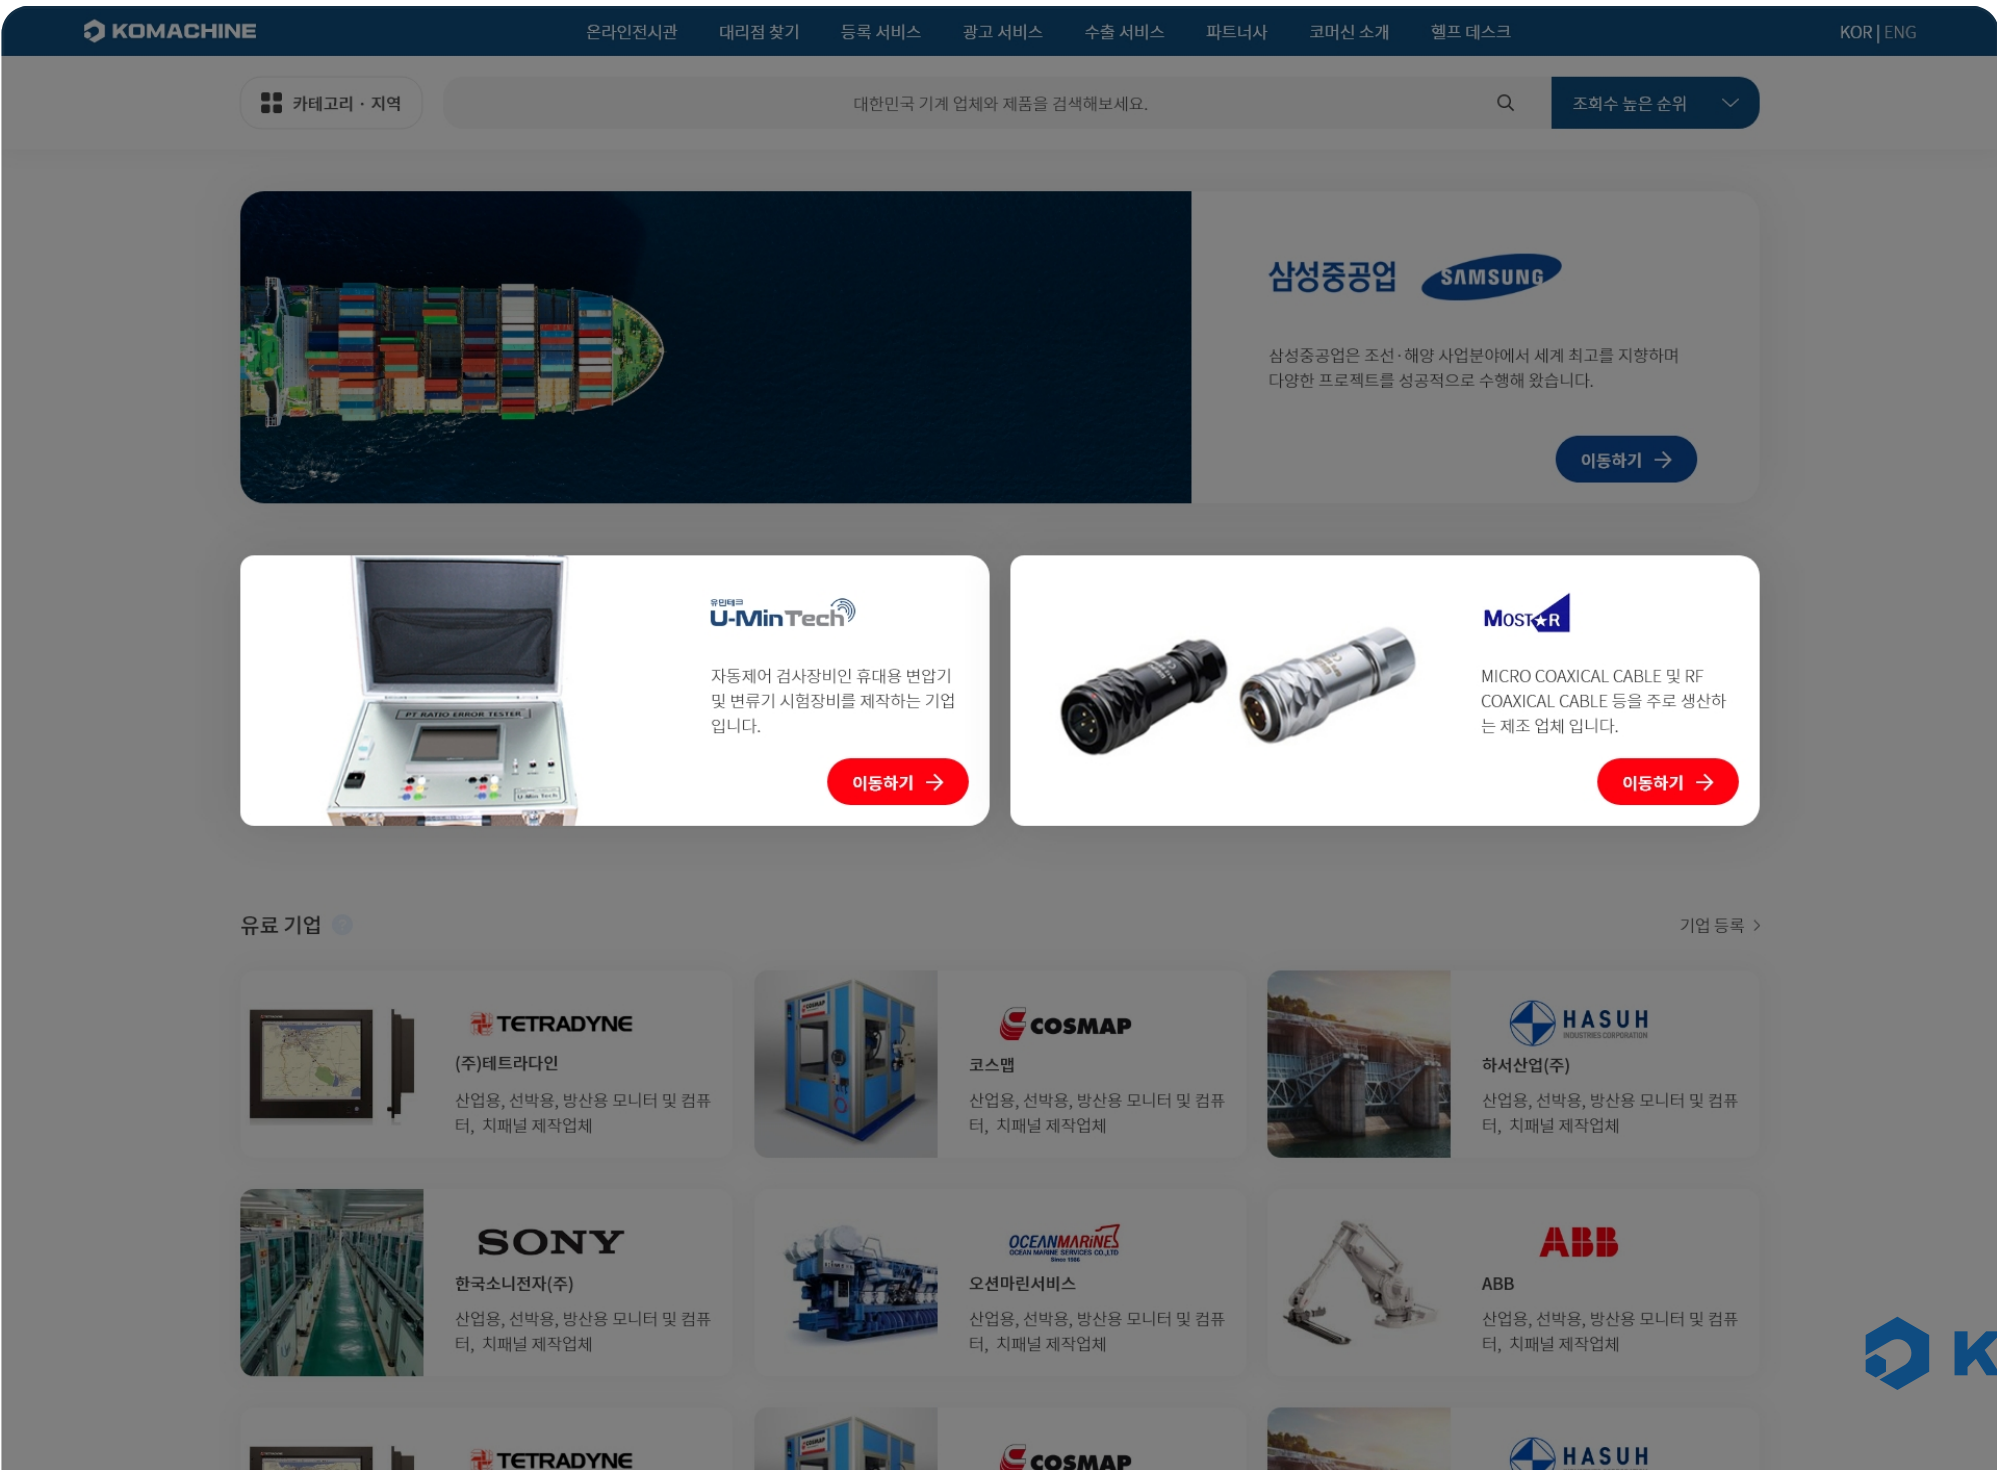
KOMACHINE 온라인전시관 대리점 찾기 등록 서비스 광고 서비스 수출 서비스 파트너사 코머신 소개 헬프 데스크 KOR | ENG

카테고리 · 지역

대한민국 기계 업체와 제품을 검색해보세요.

조회수 높은 순위

삼성중공업 SAMSUNG

삼성중공업은 조선·해양 사업분야에서 세계 최고를 지향하며 다양한 프로젝트를 성공적으로 수행해 왔습니다.

이동하기

PT RATIO ERROR TESTER

유민테크 U-MinTech

자동제어 검사장비인 휴대용 변압기 및 변류기 시험장비를 제작하는 기업입니다.

이동하기

MOSTAR

MICRO COAXICAL CABLE 및 RF COAXICAL CABLE 등을 주로 생산하는 제조 업체 입니다.

이동하기

유료 기업

기업 등록 >

TETRADYNE
(주)테트라다인
산업용, 선박용, 방산용 모니터 및 컴퓨터, 치패널 제작업체

COSMAP
코스맵
산업용, 선박용, 방산용 모니터 및 컴퓨터, 치패널 제작업체

HASUH
하서산업(주)
산업용, 선박용, 방산용 모니터 및 컴퓨터, 치패널 제작업체

SONY
한국소니전자(주)
산업용, 선박용, 방산용 모니터 및 컴퓨터, 치패널 제작업체

OCEANMARINE
오션마린서비스
산업용, 선박용, 방산용 모니터 및 컴퓨터, 치패널 제작업체

ABB
ABB
산업용, 선박용, 방산용 모니터 및 컴퓨터, 치패널 제작업체

TETRADYNE

COSMAP

HASUH